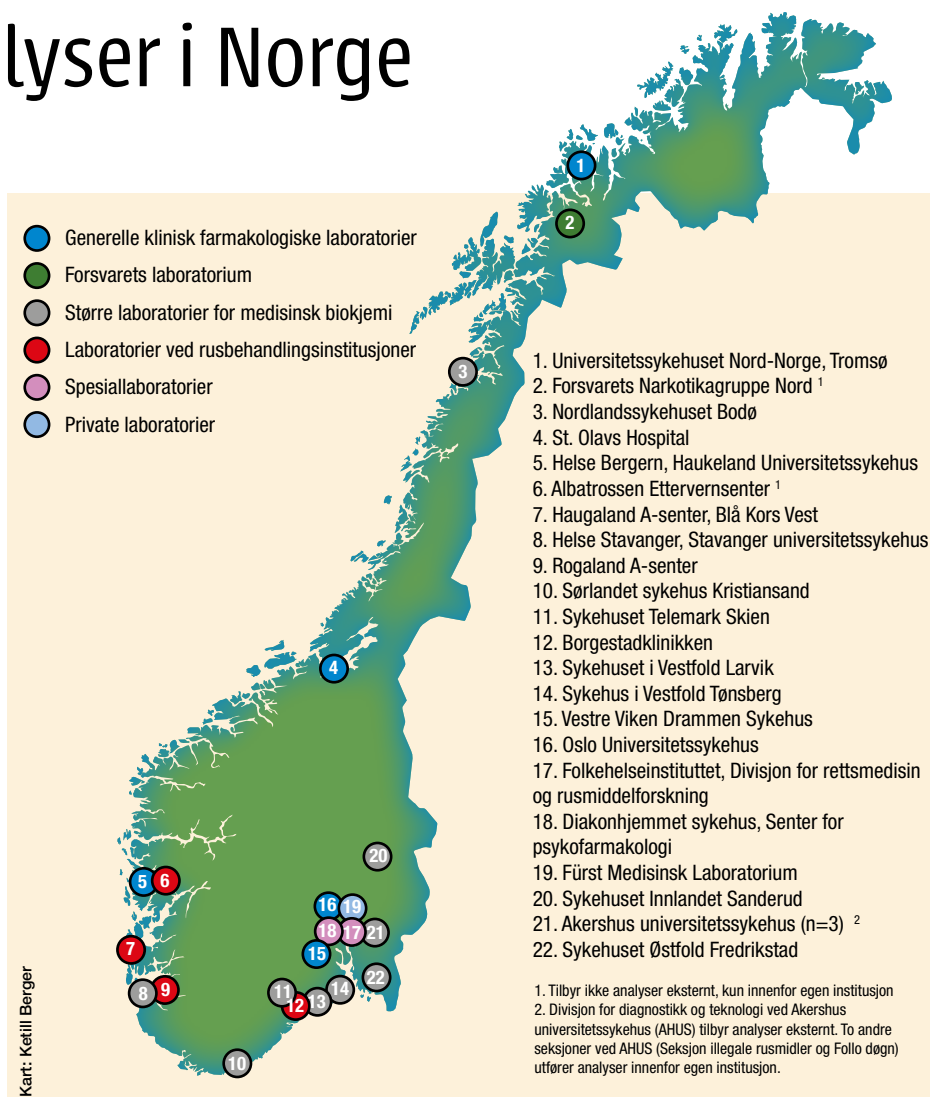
lyser i Norge

Generelle klinisk farmakologiske laboratorier
Forsvarets laboratorium
Større laboratorier for medisinsk biokjemi
Laboratorier ved rusbehandlingsinstitusjoner
Spesiallaboratorier
Private laboratorier

1. Universitetssykehuset Nord-Norge, Tromsø
2. Forsvarets Narkotikagruppe Nord $^1$
3. Nordlandssykehuset Bodø
4. St. Olavs Hospital
5. Helse Bergern, Haukeland Universitetssykehus
6. Albatrossen Ettervernsenter $^1$
7. Haugaland A-senter, Blå Kors Vest
8. Helse Stavanger, Stavanger universitetssykehus
9. Rogaland A-senter
10. Sørlandet sykehus Kristiansand
11. Sykehuset Telemark Skien
12. Borgestadklinikken
13. Sykehuset i Vestfold Larvik
14. Sykehus i Vestfold Tønsberg
15. Vestre Viken Drammen Sykehus
16. Oslo Universitetssykehus
17. Folkehelseinstituttet, Divisjon for rettsmedisin og rusmiddelforskning
18. Diakonhjemmet sykehus, Senter for psykofarmakologi
19. Fürst Medisinsk Laboratorium
20. Sykehuset Innlandet Sanderud
21. Akershus universitetssykehus (n=3) $^2$
22. Sykehuset Østfold Fredrikstad

1. Tilbyr ikke analyser eksternt, kun innenfor egen institusjon
2. Divisjon for diagnostikk og teknologi ved Akershus universitetssykehus (AHUS) tilbyr analyser eksternt. To andre seksjoner ved AHUS (Seksjon illegale rusmidler og Follo døgn) utfører analyser innenfor egen institusjon.

1
2
3
4
5
6
7
8
9
10
11
12
13
14
15
16
17
18
19
20
21
22

Kart: Ketill Berger